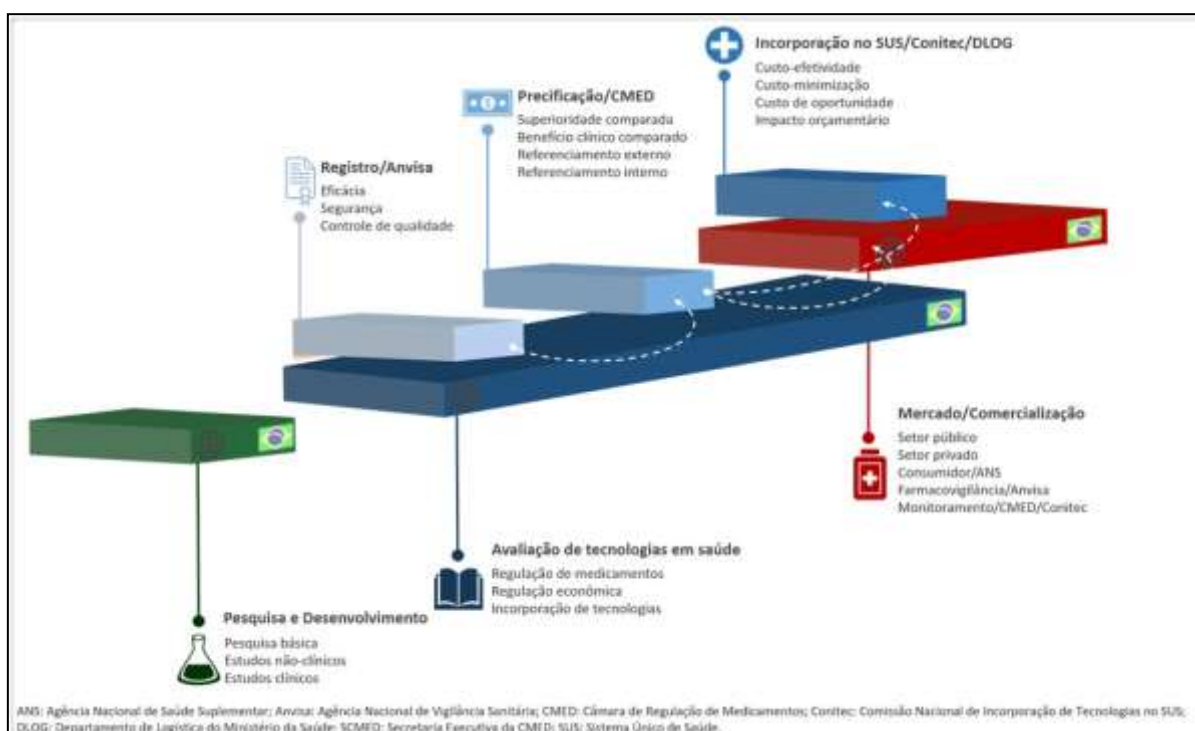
Incorporação no SUS/Conitec/DLOG
Custo-efetividade
Custo-minimização
Custo de oportunidade
Impacto orçamentário

Precificação/CMED
Superioridade comparada
Benefício clínico comparado
Referenciamento externo
Referenciamento interno

Registro/Anvisa
Eficácia
Segurança
Controle de qualidade

Mercado/Comercialização
Setor público
Setor privado
Consumidor/ANS
Farmacovigilância/Anvisa
Monitoramento/CMED/Conitec

Avaliação de tecnologias em saúde
Regulação de medicamentos
Regulação econômica
Incorporação de tecnologias

Pesquisa e Desenvolvimento
Pesquisa básica
Estudos não-clínicos
Estudos clínicos

ANS: Agência Nacional de Saúde Suplementar; Anvisa: Agência Nacional de Vigilância Sanitária; CMED: Câmara de Regulação de Medicamentos; Conitec: Comissão Nacional de Incorporação de Tecnologias no SUS; DLOG: Departamento de Logística do Ministério da Saúde; SCMED: Secretaria Executiva da CMED; SUS: Sistema Único de Saúde.